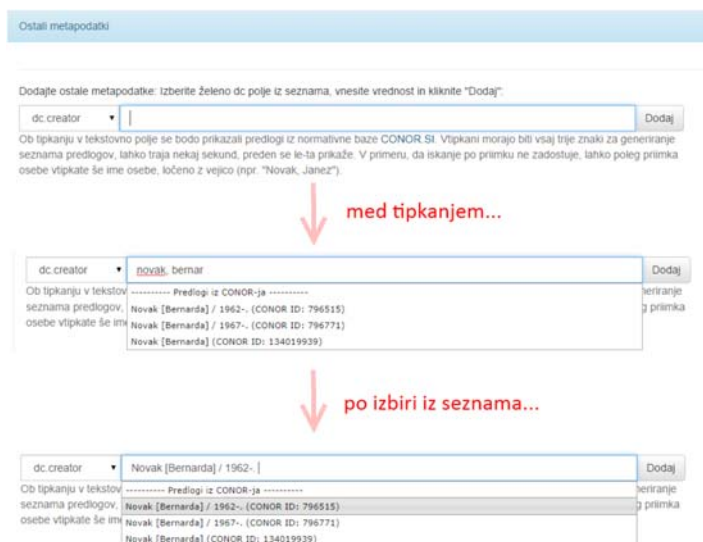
Ostali metapodatki

Dodajte ostale metapodatke: Izberite želeno dc polje iz seznama, vnesite vrednost in kliknite "Dodaj":

dc.creator

Dodaj

Ob tipkanju v tekstovno polje se bodo prikazali predlogi iz normativne baze CONOR.SI. Vtipkani morajo biti vsaj trije znaki za generiranje seznama predlogov, lahko traja nekaj sekund, preden se le-ta prikaže. V primeru, da iskanje po priimku ne zadostuje, lahko poleg priimka osebe vtipkate še ime osebe, ločeno z vejico (npr. "Novak, Janez").

med tipkanjem...

dc.creator

novak, bernar

Dodaj

Ob tipkanju v tekstov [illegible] generiranje seznama predlogov, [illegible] priimka osebe vtipkate še im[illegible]

---------- Predlogi iz CONOR-ja ----------
Novak [Bernarda] / 1962-. (CONOR ID: 796515)
Novak [Bernarda] / 1967-. (CONOR ID: 796771)
Novak [Bernarda] (CONOR ID: 134019939)

po izbiri iz seznama...

dc.creator

Novak [Bernarda] / 1962-.

Dodaj

Ob tipkanju v tekstov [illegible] generiranje seznama predlogov, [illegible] priimka osebe vtipkate še im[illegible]

---------- Predlogi iz CONOR-ja ----------
Novak [Bernarda] / 1962-. (CONOR ID: 796515)
Novak [Bernarda] / 1967-. (CONOR ID: 796771)
Novak [Bernarda] (CONOR ID: 134019939)